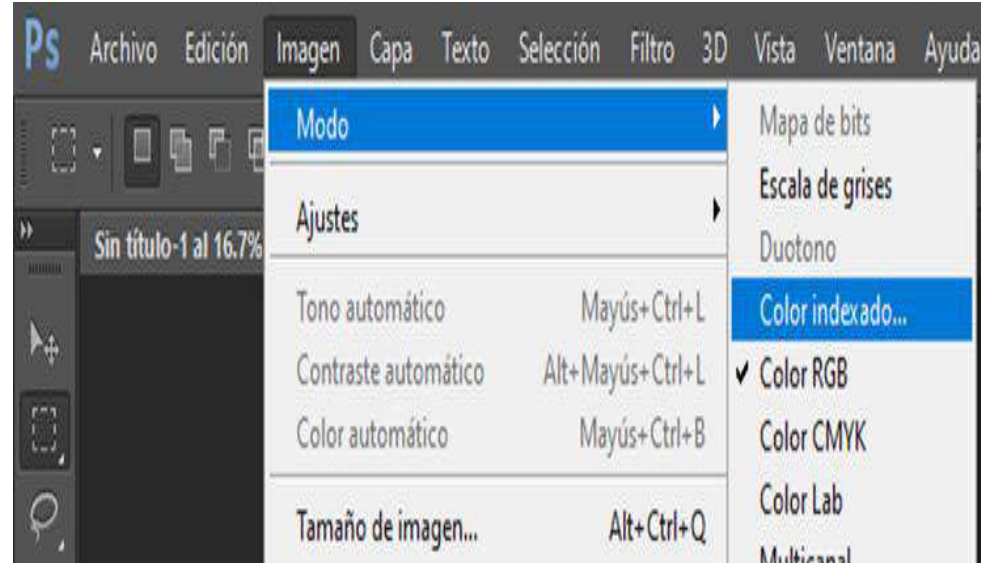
Ps Archivo Edición Imagen Capa Texto Selección Filtro 3D Vista Ventana Ayuda

Sin título-1 al 16.7%

Modo
Ajustes
Tono automático Mayús+Ctrl+L
Contraste automático Alt+Mayús+Ctrl+L
Color automático Mayús+Ctrl+B
Tamaño de imagen... Alt+Ctrl+Q

Mapa de bits
Escala de grises
Duotono
Color indexado...
✔ Color RGB
Color CMYK
Color Lab
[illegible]